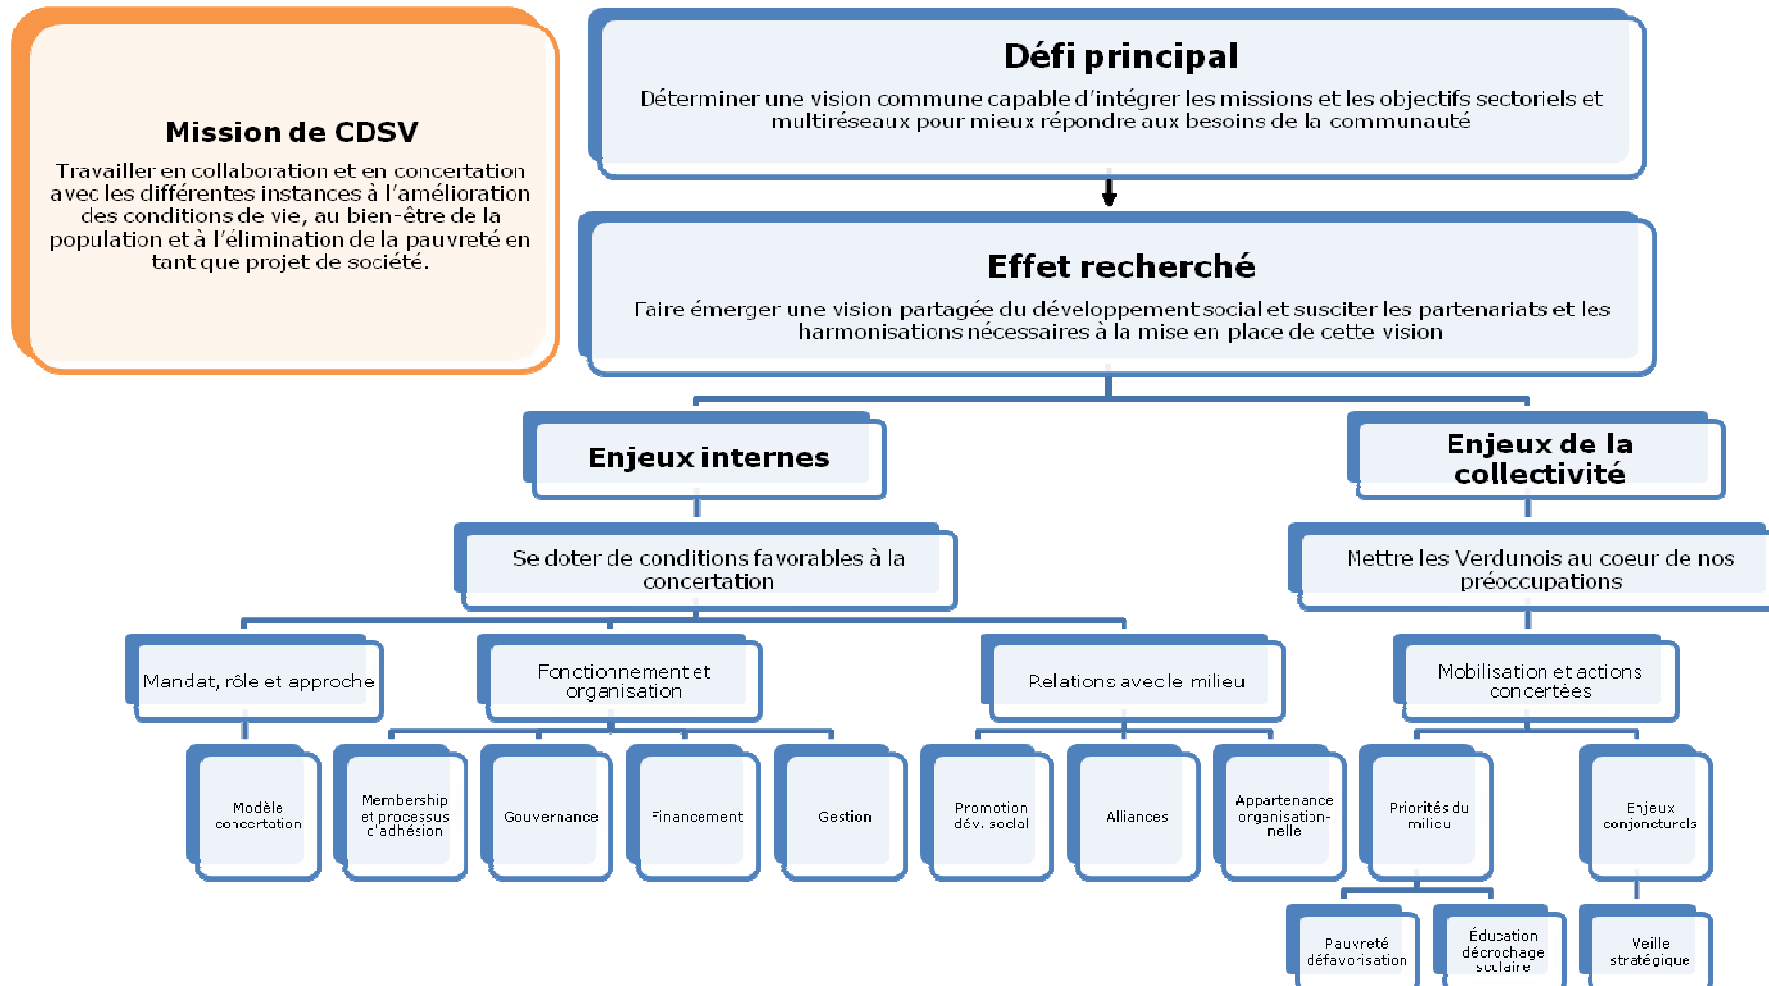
Mission de CDSV

Travailler en collaboration et en concertation avec les différentes instances à l'amélioration des conditions de vie, au bien-être de la population et à l'élimination de la pauvreté en tant que projet de société.

Défi principal

Déterminer une vision commune capable d'intégrer les missions et les objectifs sectoriels et multiréseaux pour mieux répondre aux besoins de la communauté

Effet recherché

Faire émerger une vision partagée du développement social et susciter les partenariats et les harmonisations nécessaires à la mise en place de cette vision

Enjeux internes

Enjeux de la collectivité

Se doter de conditions favorables à la concertation

Mettre les Verdunois au coeur de nos préoccupations

Mandat, rôle et approche

Fonctionnement et organisation

Relations avec le milieu

Mobilisation et actions concertées

Modèle concertation

Membership et processus d'adhésion

Gouvernance

Financement

Gestion

Promotion dév. social

Alliances

Appartenance organisation-nelle

Priorités du milieu

Enjeux conjoncturels

Pauvreté défavorisation

Éducation décrochage scolaire

Veille stratégique